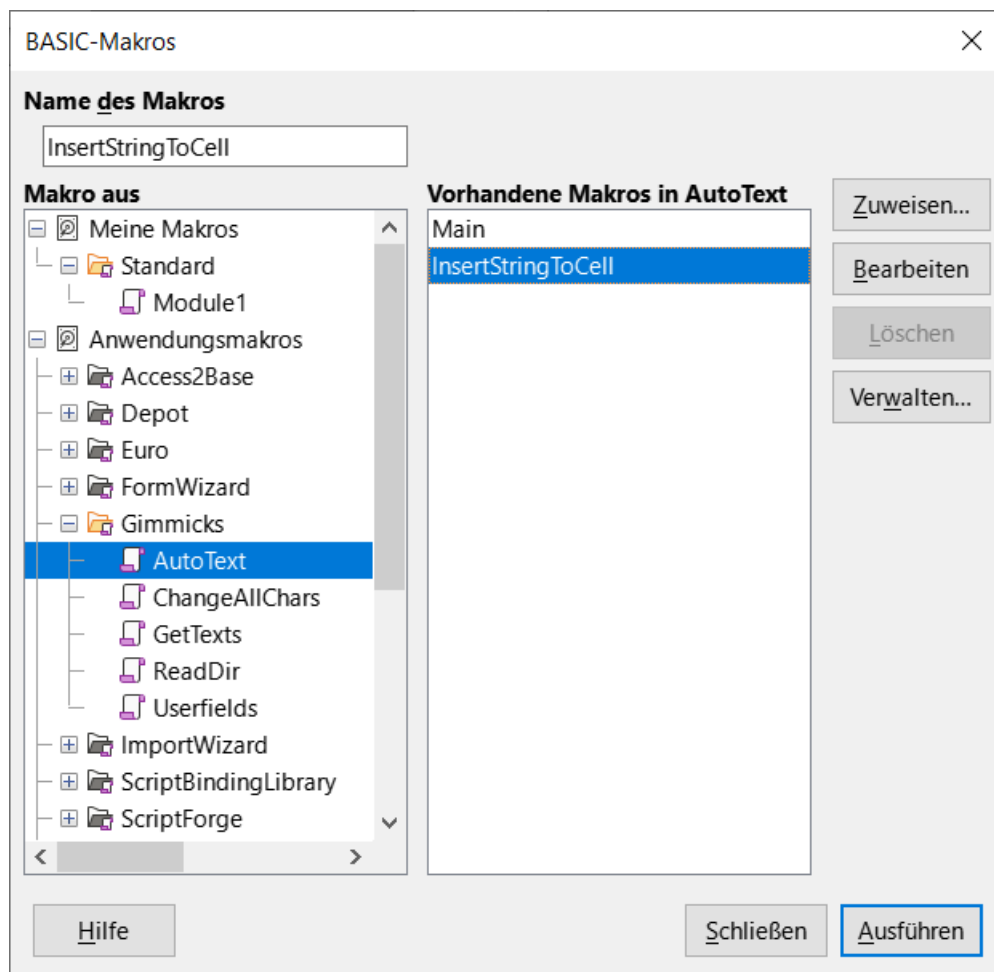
BASIC-Makros

Name des Makros

InsertStringToCell

Makro aus

Meine Makros
Standard
Module1
Anwendungsmakros
Access2Base
Depot
Euro
FormWizard
Gimmicks
AutoText
ChangeAllChars
GetTexts
ReadDir
Userfields
ImportWizard
ScriptBindingLibrary
ScriptForge

Vorhandene Makros in AutoText

Main
InsertStringToCell

Zuweisen...
Bearbeiten
Löschen
Verwalten...

Hilfe
Schließen
Ausführen